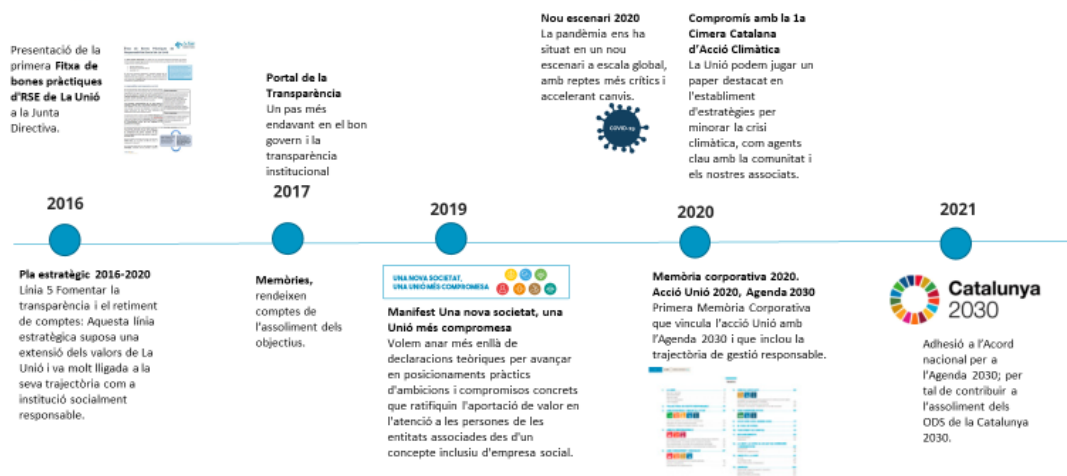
Presentació de la primera **Fitxa de bones pràctiques d'RSE de La Unió** a la Junta Directiva.

**Portal de la Transparència**
Un pas més endavant en el bon govern i la transparència institucional

**Nou escenari 2020**
La pandèmia ens ha situat en un nou escenari a escala global, amb reptes més crítics i accelerant canvis.

COVID-19

**Compromís amb la 1a Cimera Catalana d'Acció Climàtica**
La Unió podem jugar un paper destacat en l'establiment d'estratègies per minorar la crisi climàtica, com agents clau amb la comunitat i els nostres associats.

2016

2017

2019

2020

2021

**Pla estratègic 2016-2020**
Línia 5 Fomentar la transparència i el retiment de comptes: Aquesta línia estratègica suposa una extensió dels valors de La Unió i va molt lligada a la seva trajectòria com a institució socialment responsable.

**Memòries,** rendeixen comptes de l'assoliment dels objectius.

UNA NOVA SOCIETAT, UNA UNIÓ MÉS COMPROMESA

**Manifest Una nova societat, una Unió més compromesa**
Volem anar més enllà de declaracions teòriques per avançar en posicionaments pràctics d'ambicions i compromisos concrets que ratifiquin l'aportació de valor en l'atenció a les persones de les entitats associades des d'un concepte inclusiu d'empresa social.

**Memòria corporativa 2020. Acció Unió 2020, Agenda 2030**
Primera Memòria Corporativa que vincula l'acció Unió amb l'Agenda 2030 i que inclou la trajectòria de gestió responsable.

Catalunya 2030

Adhesió a l'Acord nacional per a l'Agenda 2030; per tal de contribuir a l'assoliment dels ODS de la Catalunya 2030.